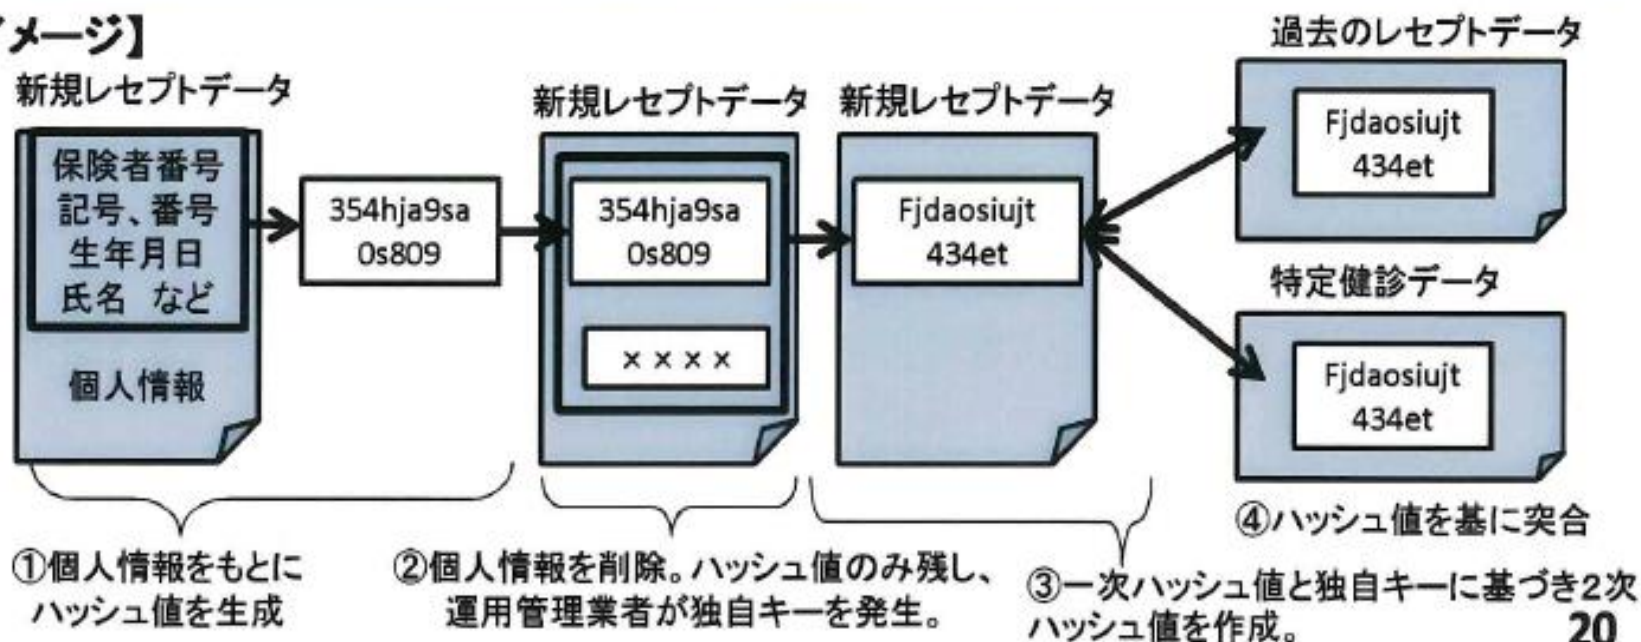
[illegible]メージ】

新規レセプトデータ

保険者番号
記号、番号
生年月日
氏名 など

個人情報

354hja9sa
0s809

新規レセプトデータ

354hja9sa
0s809

××××

新規レセプトデータ

Fjdaosiujt
434et

過去のレセプトデータ

Fjdaosiujt
434et

特定健診データ

Fjdaosiujt
434et

①個人情報をもとにハッシュ値を生成

②個人情報を削除。ハッシュ値のみ残し、運用管理業者が独自キーを発生。

③一次ハッシュ値と独自キーに基づき2次ハッシュ値を作成。

④ハッシュ値を基に突合

20